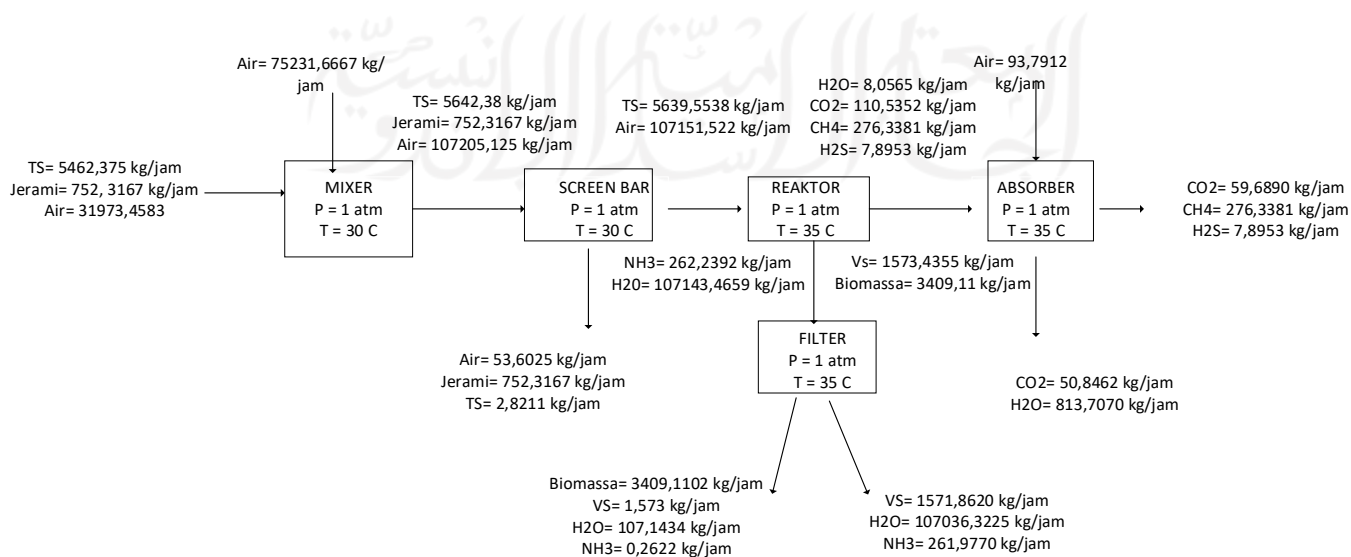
Air= 75231,6667 kg/jam

TS= 5462,375 kg/jam
Jerami= 752, 3167 kg/jam
Air= 31973,4583

MIXER
P = 1 atm
T = 30 C

TS= 5642,38 kg/jam
Jerami= 752,3167 kg/jam
Air= 107205,125 kg/jam

SCREEN BAR
P = 1 atm
T = 30 C

Air= 53,6025 kg/jam
Jerami= 752,3167 kg/jam
TS= 2,8211 kg/jam

TS= 5639,5538 kg/jam
Air= 107151,522 kg/jam

REAKTOR
P = 1 atm
T = 35 C

NH3= 262,2392 kg/jam
H20= 107143,4659 kg/jam

H2O= 8,0565 kg/jam
CO2= 110,5352 kg/jam
CH4= 276,3381 kg/jam
H2S= 7,8953 kg/jam

Vs= 1573,4355 kg/jam
Biomassa= 3409,11 kg/jam

FILTER
P = 1 atm
T = 35 C

Biomassa= 3409,1102 kg/jam
VS= 1,573 kg/jam
H2O= 107,1434 kg/jam
NH3= 0,2622 kg/jam

VS= 1571,8620 kg/jam
H2O= 107036,3225 kg/jam
NH3= 261,9770 kg/jam

Air= 93,7912 kg/jam

ABSORBER
P = 1 atm
T = 35 C

CO2= 59,6890 kg/jam
CH4= 276,3381 kg/jam
H2S= 7,8953 kg/jam

CO2= 50,8462 kg/jam
H2O= 813,7070 kg/jam